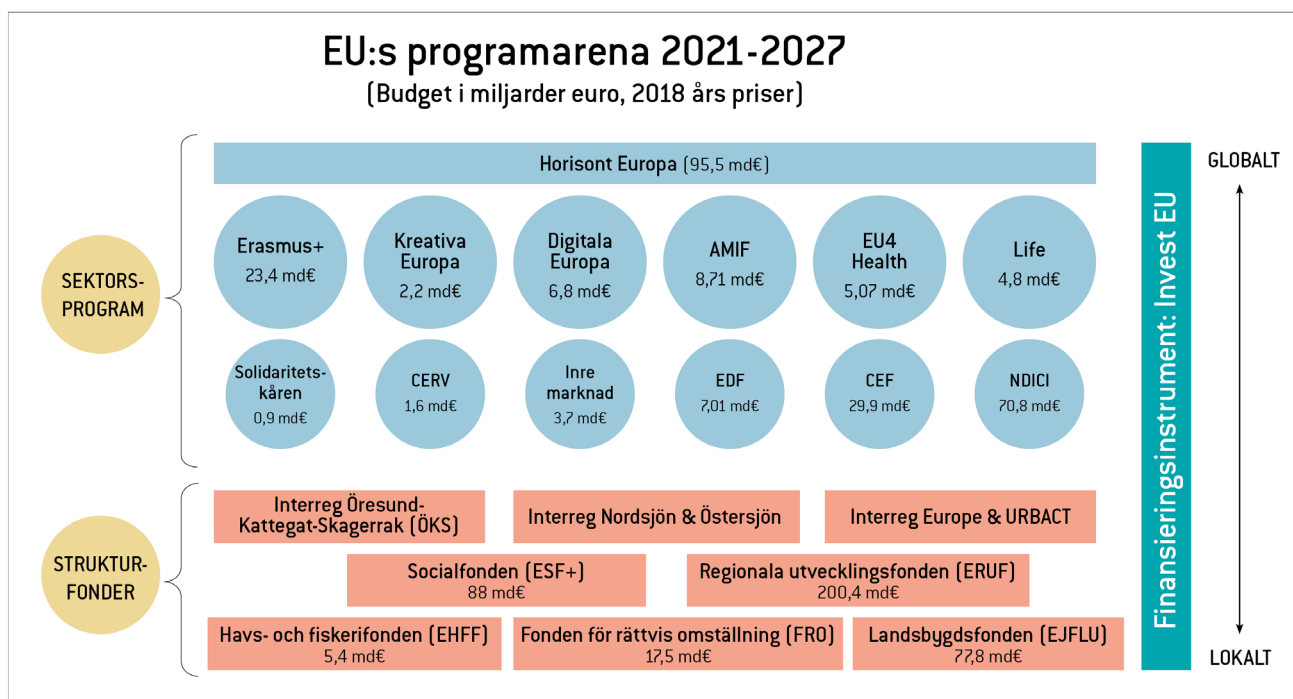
EU:s programarena 2021-2027
(Budget i miljarder euro, 2018 års priser)

SEKTORS-PROGRAM

Horisont Europa (95,5 md€)

Erasmus+
23,4 md€

Kreativa Europa
2,2 md€

Digitala Europa
6,8 md€

AMIF
8,71 md€

EU4 Health
5,07 md€

Life
4,8 md€

Solidaritetskåren
0,9 md€

CERV
1,6 md€

Inre marknad
3,7 md€

EDF
7,01 md€

CEF
29,9 md€

NDICI
70,8 md€

STRUKTUR-FONDER

Interreg Öresund-Kattegat-Skagerrak (ÖKS)

Interreg Nordsjön & Östersjön

Interreg Europe & URBACT

Socialfonden (ESF+)
88 md€

Regionala utvecklingsfonden (ERUF)
200,4 md€

Havs- och fiskerifonden (EHFF)
5,4 md€

Fonden för rättvis omställning (FRO)
17,5 md€

Landsbygdsfonden (EJFLU)
77,8 md€

Finansieringsinstrument: Invest EU

GLOBALT

LOKALT